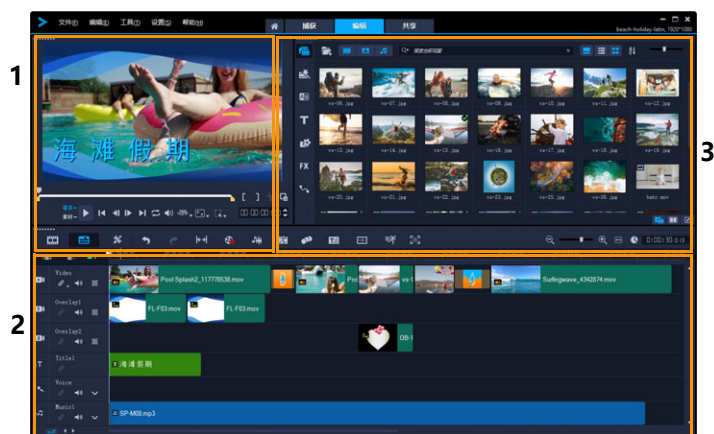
文件(F) 编辑(E) 工具(T) 设置(S) 帮助(H)

捕获 编辑 共享

beach-holiday-latin, 1920*1080

1

海 滩 假 期

项目
素材

00:00:00:00

搜索当前视图

va-06.jpg va-07.jpg va-08.jpg va-09.jpg va-10.jpg va-11.jpg va-12.jpg
va-13.jpg va-14.jpg va-15.jpg va-16.jpg va-17.jpg va-18.jpg va-19.jpg
va-20.jpg va-21.jpg va-22.jpg va-23.jpg va-24.jpg va-25.jpg baby.mov

3

FX

0:00:30:00

2

Video
Pool Splash2_117778538.mov
Surfingwave_4342874.mov

Overlay1
FL-F03.mov
FL-F03.mov

Overlay2
OB-1

Title1
海滩假期

Voice

Music1
SP-M08.mp3